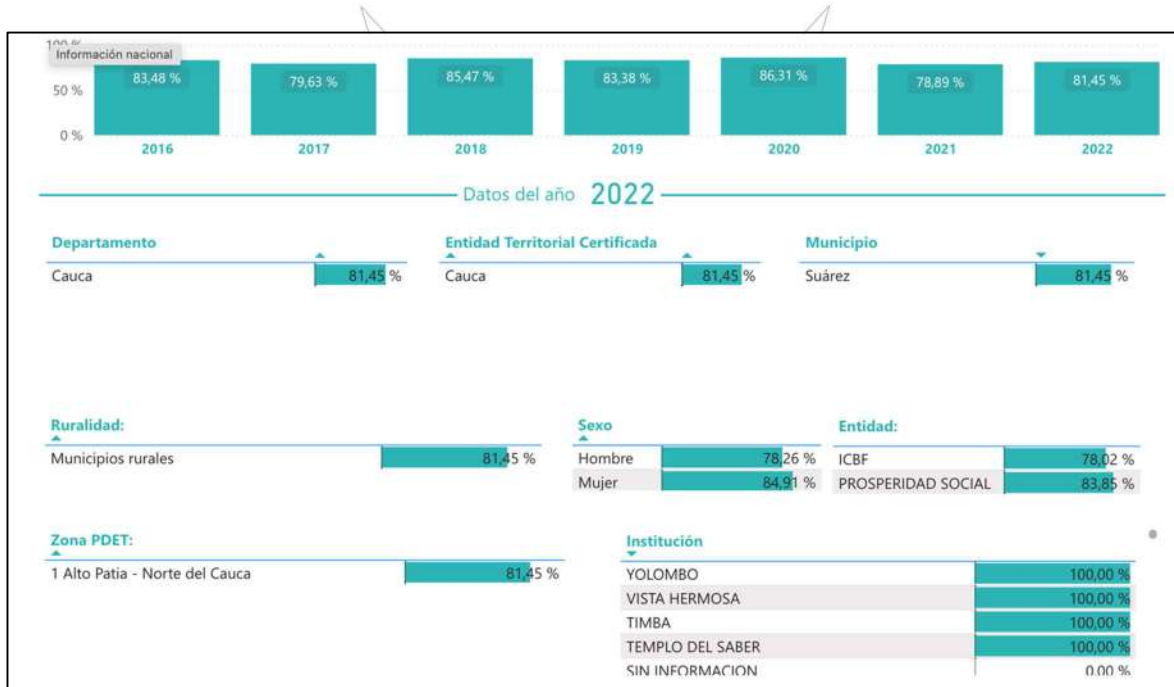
100 %
Información nacional
50 %
0 %

| 2016 | 2017 | 2018 | 2019 | 2020 | 2021 | 2022 |
|---|---|---|---|---|---|---|
| 83,48 % | 79,63 % | 85,47 % | 83,38 % | 86,31 % | 78,89 % | 81,45 % |

Datos del año 2022

Departamento
Cauca 81,45 %

Entidad Territorial Certificada
Cauca 81,45 %

Municipio
Suárez 81,45 %

Ruralidad:
Municipios rurales 81,45 %

Sexo
Hombre 78,26 %
Mujer 84,91 %

Entidad:
ICBF 78,02 %
PROSPERIDAD SOCIAL 83,85 %

Zona PDET:
1 Alto Patia - Norte del Cauca 81,45 %

Institución
YOLOMBO 100,00 %
VISTA HERMOSA 100,00 %
TIMBA 100,00 %
TEMPLO DEL SABER 100,00 %
SIN INFORMACION 0,00 %